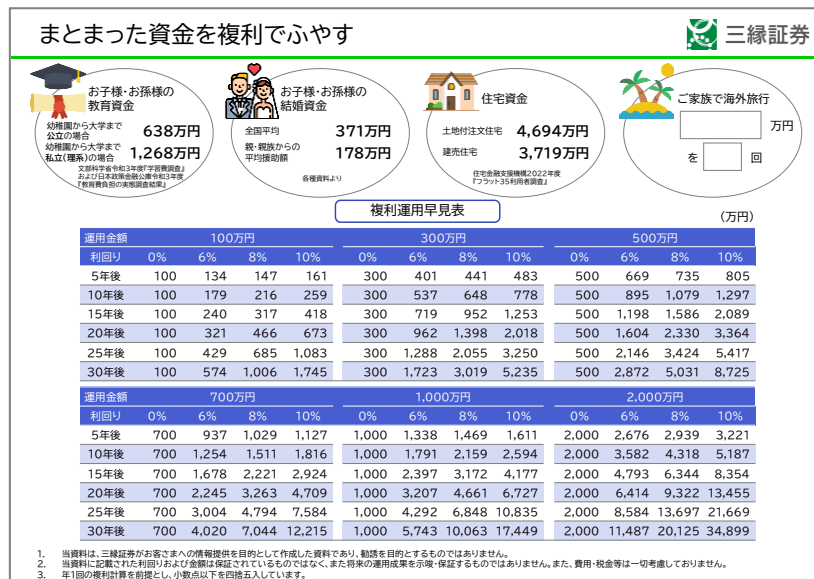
まとまった資金を複利でふやす

三縁証券

お子様・お孫様の教育資金
幼稚園から大学まで公立の場合 638万円
幼稚園から大学まで私立(理系)の場合 1,268万円
文部科学省令和3年度「子供の学習費調査」および日本政策金融公庫令和3年度「教育費負担の実態調査結果」

お子様・お孫様の結婚資金
全国平均 371万円
親・親族からの平均援助額 178万円
各種資料より

住宅資金
土地付注文住宅 4,694万円
建売住宅 3,719万円
住宅金融支援機構2022年度『フラット35利用者調査』

ご家族で海外旅行
万円
を 回

複利運用早見表

(万円)

| 運用金額 | 100万円 | | | | 300万円 | | | | 500万円 | | | |
|---|---|---|---|---|---|---|---|---|---|---|---|---|
| 利回り | 0% | 6% | 8% | 10% | 0% | 6% | 8% | 10% | 0% | 6% | 8% | 10% |
| 5年後 | 100 | 134 | 147 | 161 | 300 | 401 | 441 | 483 | 500 | 669 | 735 | 805 |
| 10年後 | 100 | 179 | 216 | 259 | 300 | 537 | 648 | 778 | 500 | 895 | 1,079 | 1,297 |
| 15年後 | 100 | 240 | 317 | 418 | 300 | 719 | 952 | 1,253 | 500 | 1,198 | 1,586 | 2,089 |
| 20年後 | 100 | 321 | 466 | 673 | 300 | 962 | 1,398 | 2,018 | 500 | 1,604 | 2,330 | 3,364 |
| 25年後 | 100 | 429 | 685 | 1,083 | 300 | 1,288 | 2,055 | 3,250 | 500 | 2,146 | 3,424 | 5,417 |
| 30年後 | 100 | 574 | 1,006 | 1,745 | 300 | 1,723 | 3,019 | 5,235 | 500 | 2,872 | 5,031 | 8,725 |

| 運用金額 | 700万円 | | | | 1,000万円 | | | | 2,000万円 | | | |
|---|---|---|---|---|---|---|---|---|---|---|---|---|
| 利回り | 0% | 6% | 8% | 10% | 0% | 6% | 8% | 10% | 0% | 6% | 8% | 10% |
| 5年後 | 700 | 937 | 1,029 | 1,127 | 1,000 | 1,338 | 1,469 | 1,611 | 2,000 | 2,676 | 2,939 | 3,221 |
| 10年後 | 700 | 1,254 | 1,511 | 1,816 | 1,000 | 1,791 | 2,159 | 2,594 | 2,000 | 3,582 | 4,318 | 5,187 |
| 15年後 | 700 | 1,678 | 2,221 | 2,924 | 1,000 | 2,397 | 3,172 | 4,177 | 2,000 | 4,793 | 6,344 | 8,354 |
| 20年後 | 700 | 2,245 | 3,263 | 4,709 | 1,000 | 3,207 | 4,661 | 6,727 | 2,000 | 6,414 | 9,322 | 13,455 |
| 25年後 | 700 | 3,004 | 4,794 | 7,584 | 1,000 | 4,292 | 6,848 | 10,835 | 2,000 | 8,584 | 13,697 | 21,669 |
| 30年後 | 700 | 4,020 | 7,044 | 12,215 | 1,000 | 5,743 | 10,063 | 17,449 | 2,000 | 11,487 | 20,125 | 34,899 |

1. 当資料は、三縁証券がお客さまへの情報提供を目的として作成した資料であり、勧誘を目的とするものではありません。
2. 当資料に記載された利回りおよび金額は保証されているものではなく、また将来の運用成果を示唆・保証するものではありません。また、費用・税金等は一切考慮しておりません。
3. 年1回の複利計算を前提とし、小数点以下を四捨五入しています。